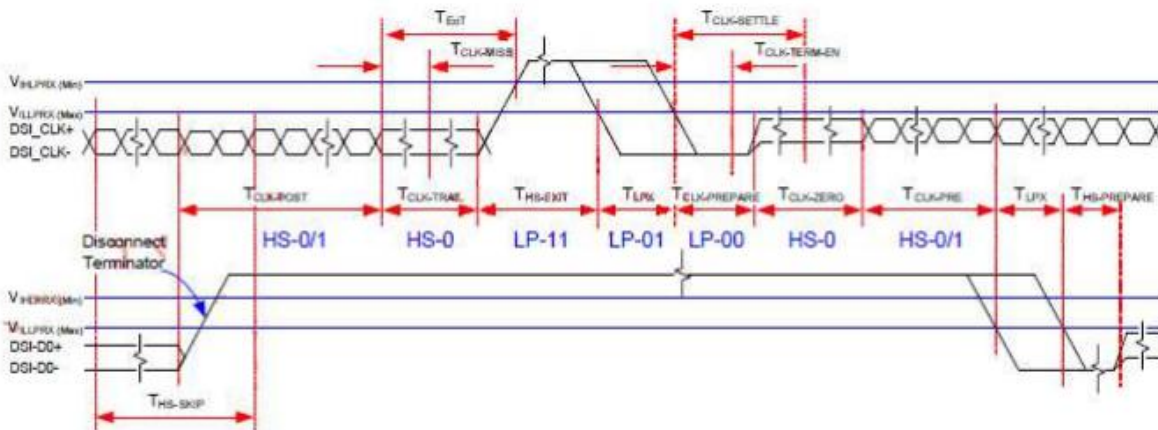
$T_{EXIT}$

$T_{CLK-MISS}$

$T_{CLK-SETTLE}$

$T_{CLK-TERM-EN}$

$V_{IHLPRX (Min)}$

$V_{ILLPRX (Max)}$

DSI_CLK+

DSI_CLK-

$T_{CLK-POST}$

$T_{CLK-TRAIL}$

$T_{HS-EXIT}$

$T_{LPX}$

$T_{CLK-PREPARE}$

$T_{CLK-ZERO}$

$T_{CLK-PRE}$

$T_{LPX}$

$T_{HS-PREPARE}$

HS-0/1 HS-0 LP-11 LP-01 LP-00 HS-0 HS-0/1

Disconnect Terminator

$V_{IHERRX (Min)}$

$V_{ILLPRX (Max)}$

DSI-D0+

DSI-D0-

$T_{HS-SKIP}$